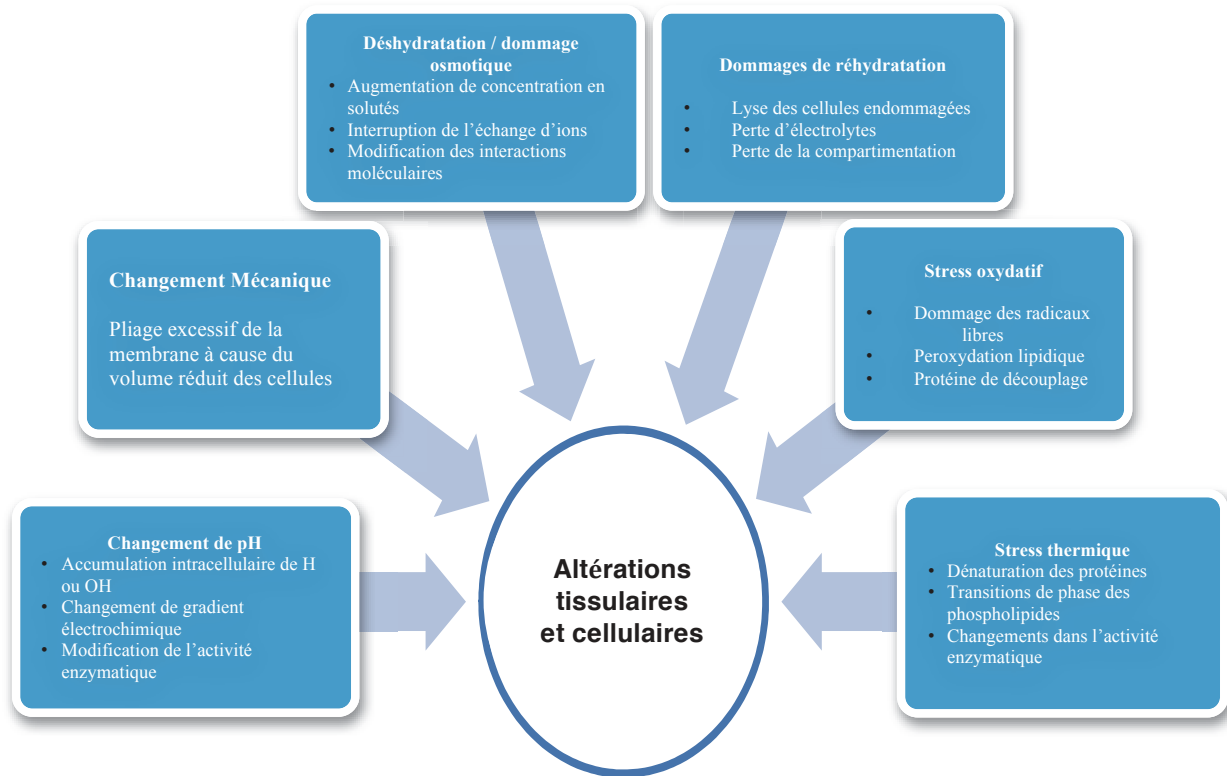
Déshydratation / dommage osmotique
• Augmentation de concentration en solutés
• Interruption de l’échange d’ions
• Modification des interactions moléculaires

Dommages de réhydratation
• Lyse des cellules endommagées
• Perte d’électrolytes
• Perte de la compartimentation

Changement Mécanique

Pliage excessif de la membrane à cause du volume réduit des cellules

Stress oxydatif
• Dommage des radicaux libres
• Peroxydation lipidique
• Protéine de découplage

Changement de pH
• Accumulation intracellulaire de H ou OH
• Changement de gradient électrochimique
• Modification de l’activité enzymatique

Altérations tissulaires et cellulaires

Stress thermique
• Dénaturation des protéines
• Transitions de phase des phospholipides
• Changements dans l’activité enzymatique